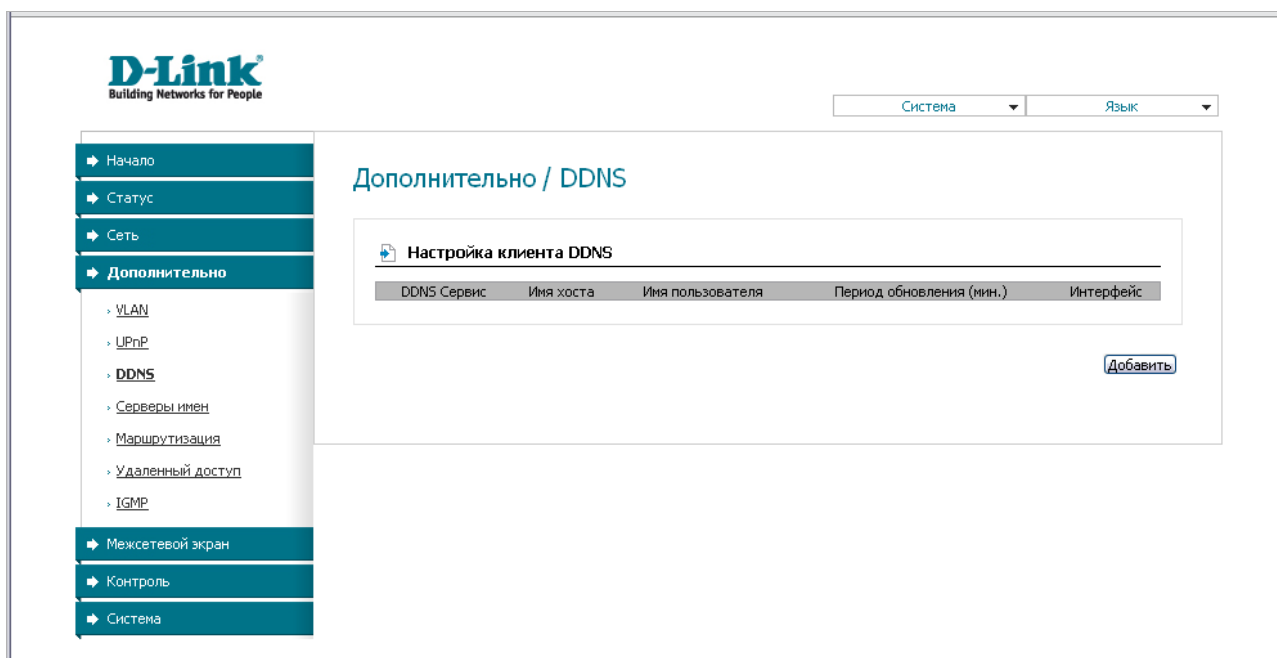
D-Link
Building Networks for People

Система
Язык

Начало
Статус
Сеть
Дополнительно
VLAN
UPnP
DDNS
Серверы имен
Маршрутизация
Удаленный доступ
IGMP
Межсетевой экран
Контроль
Система

Дополнительно / DDNS

Настройка клиента DDNS

| DDNS Сервис | Имя хоста | Имя пользователя | Период обновления (мин.) | Интерфейс |
|---|---|---|---|---|

Добавить